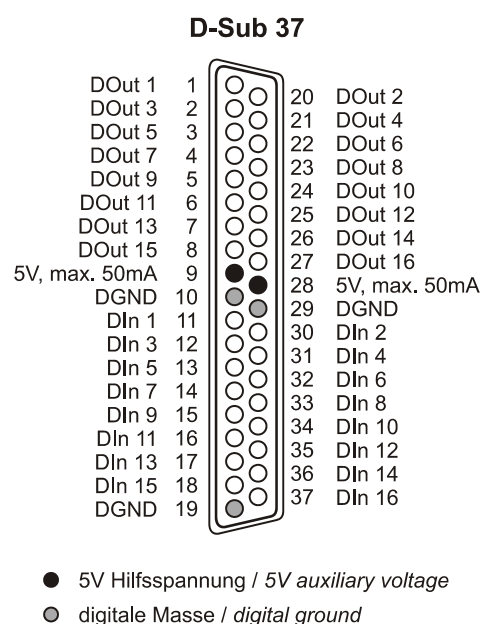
D-Sub 37

DOut 1 1
DOut 3 2
DOut 5 3
DOut 7 4
DOut 9 5
DOut 11 6
DOut 13 7
DOut 15 8
5V, max. 50mA 9
DGND 10
DIn 1 11
DIn 3 12
DIn 5 13
DIn 7 14
DIn 9 15
DIn 11 16
DIn 13 17
DIn 15 18
DGND 19

20 DOut 2
21 DOut 4
22 DOut 6
23 DOut 8
24 DOut 10
25 DOut 12
26 DOut 14
27 DOut 16
28 5V, max. 50mA
29 DGND
30 DIn 2
31 DIn 4
32 DIn 6
33 DIn 8
34 DIn 10
35 DIn 12
36 DIn 14
37 DIn 16

5V Hilfsspannung / 5V auxiliary voltage
digitale Masse / digital ground